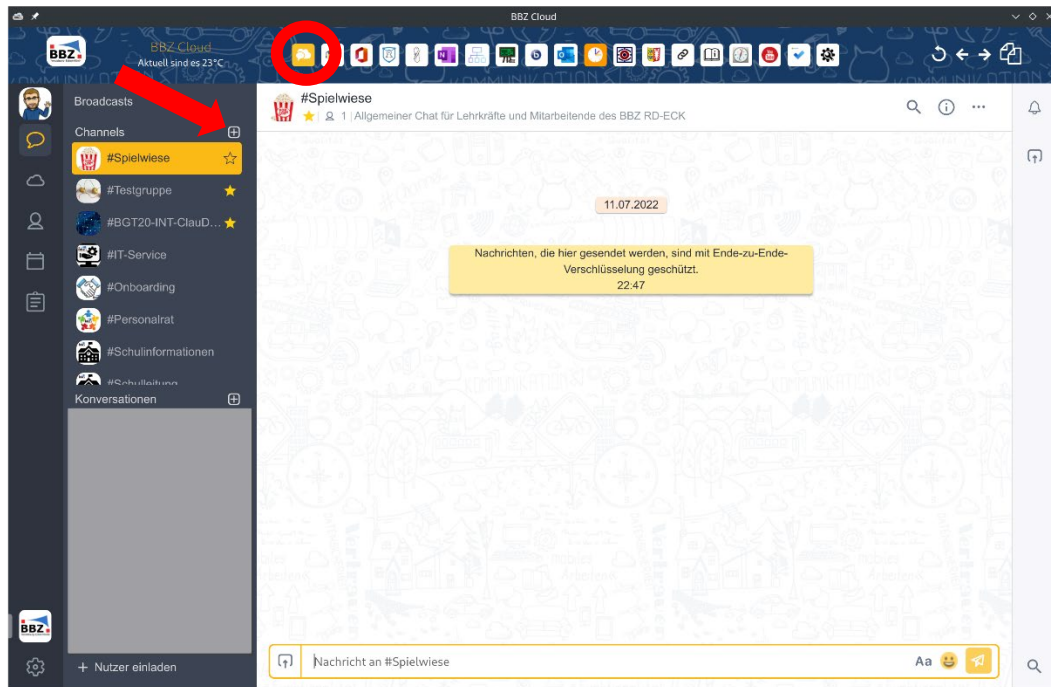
BBZ Cloud

BBZ

BBZ Cloud
Aktuell sind es 23°C

Broadcasts

Channels

#Spielwiese

#Testgruppe

#BGT20-INT-ClauD...

#IT-Service

#Onboarding

#Personalrat

#Schulinformationen

#Schulleitung

Konversationen

+ Nutzer einladen

#Spielwiese
1 | Allgemeiner Chat für Lehrkräfte und Mitarbeitende des BBZ RD-ECK

11.07.2022

Nachrichten, die hier gesendet werden, sind mit Ende-zu-Ende-Verschlüsselung geschützt.
22:47

Nachricht an #Spielwiese

Aa